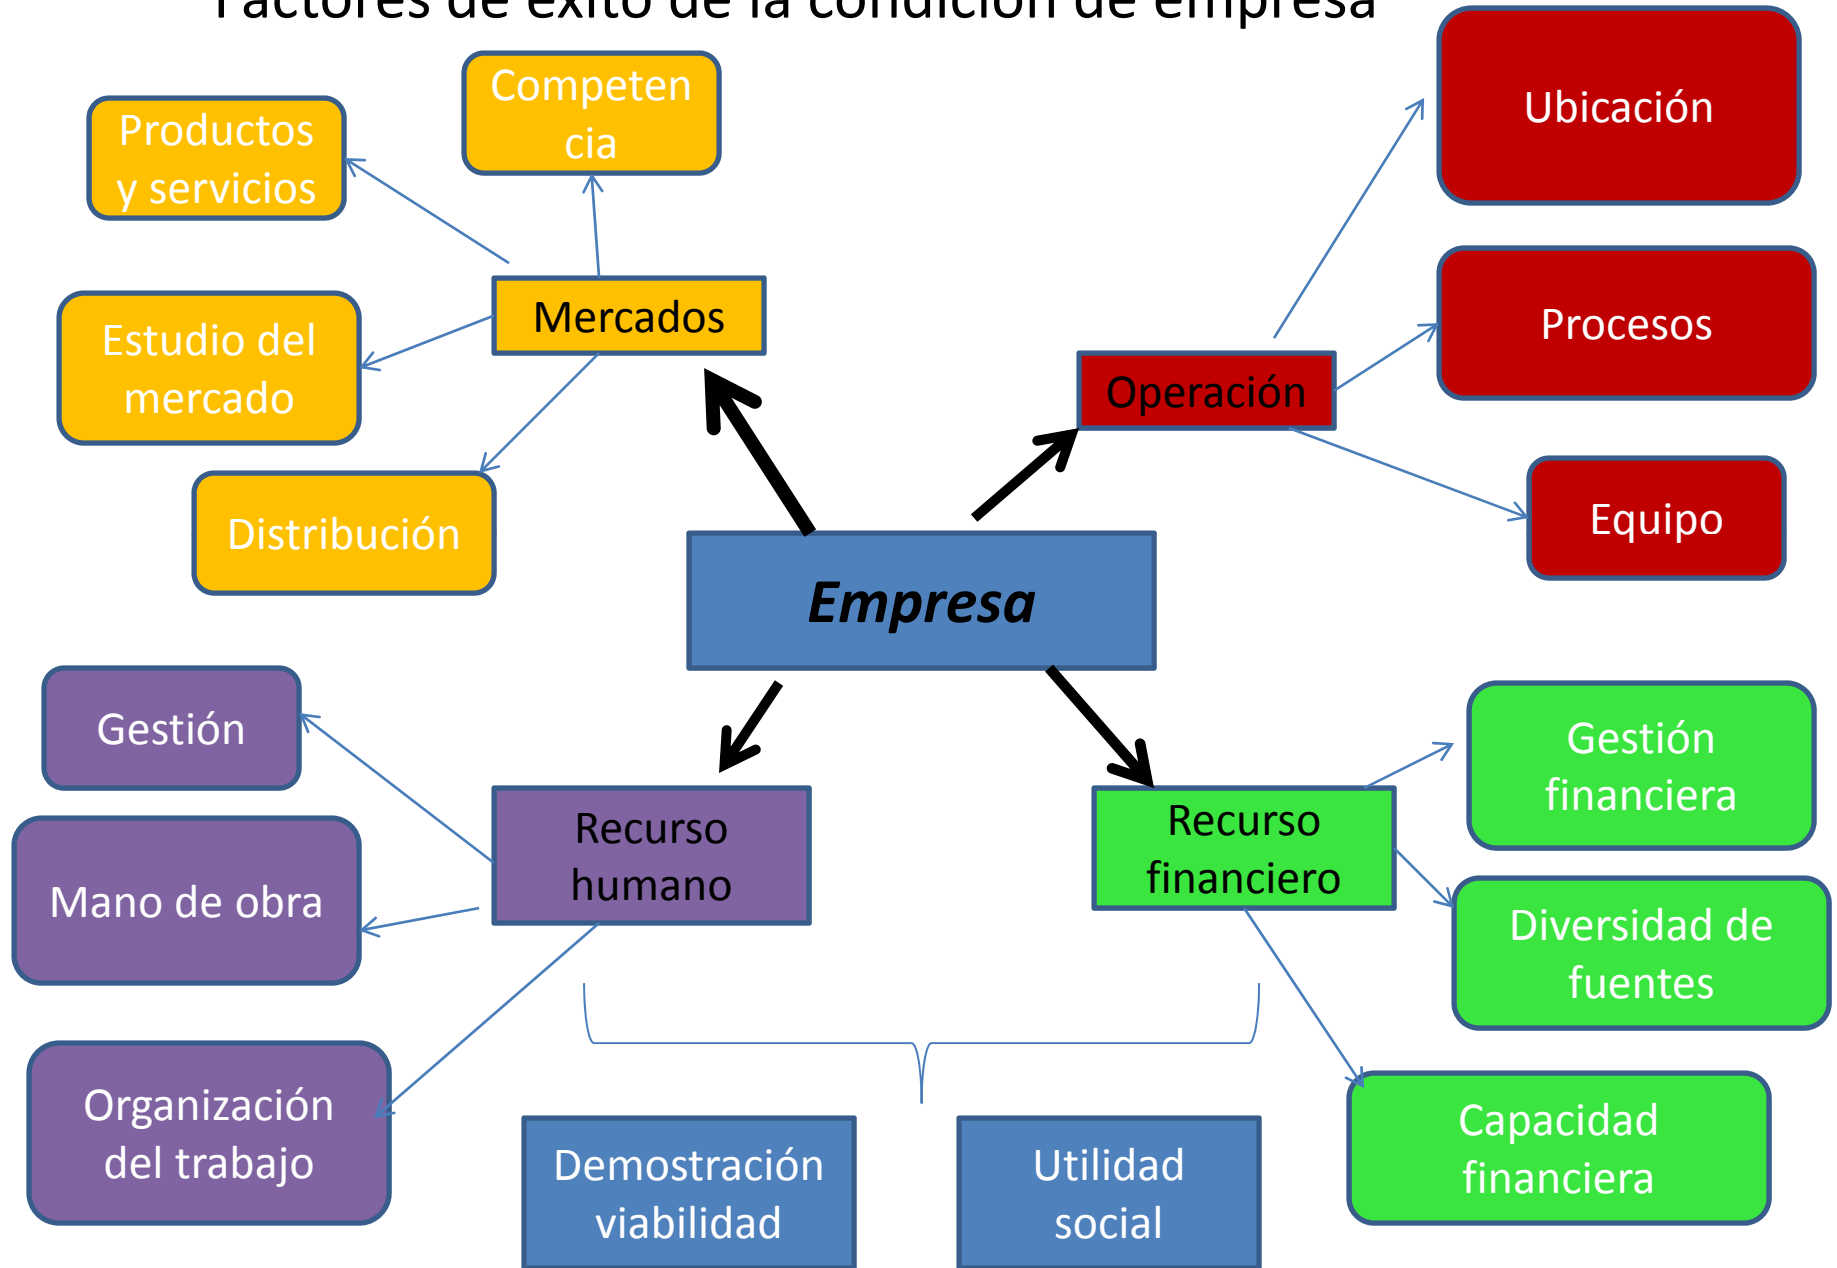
Factores de éxito de la condición de empresa

Productos y servicios

Competencia

Estudio del mercado

Mercados

Distribución

Ubicación

Procesos

Operación

Equipo

Empresa

Gestión

Mano de obra

Organización del trabajo

Recurso humano

Recurso financiero

Gestión financiera

Diversidad de fuentes

Capacidad financiera

Demostración viabilidad

Utilidad social